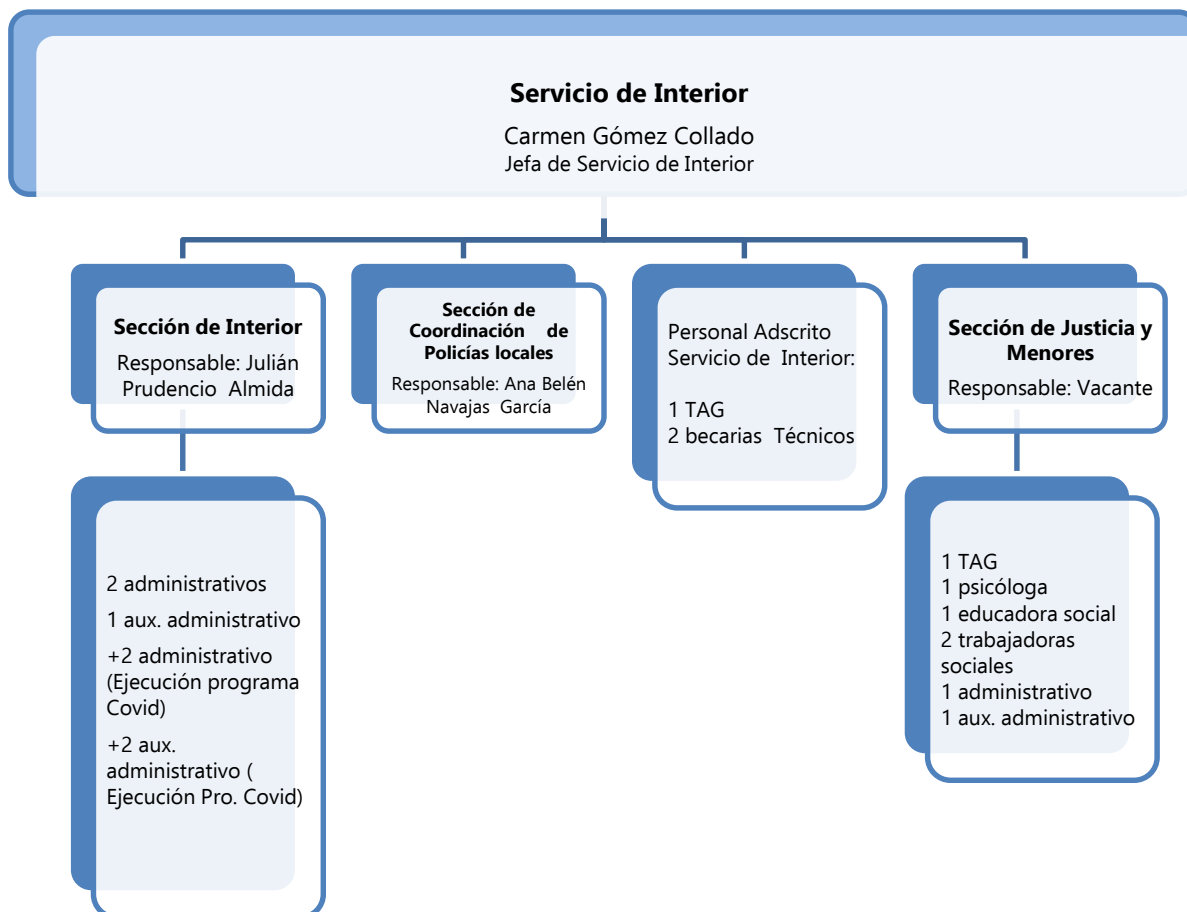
**Servicio de Interior**
Carmen Gómez Collado
Jefa de Servicio de Interior

**Sección de Interior**
Responsable: Julián Prudencio Almida

2 administrativos
1 aux. administrativo
+2 administrativo (Ejecución programa Covid)
+2 aux. administrativo ( Ejecución Pro. Covid)

**Sección de Coordinación de Policías locales**
Responsable: Ana Belén Navajas García

Personal Adscrito Servicio de Interior:

1 TAG
2 becarias Técnicos

**Sección de Justicia y Menores**
Responsable: Vacante

1 TAG
1 psicóloga
1 educadora social
2 trabajadoras sociales
1 administrativo
1 aux. administrativo